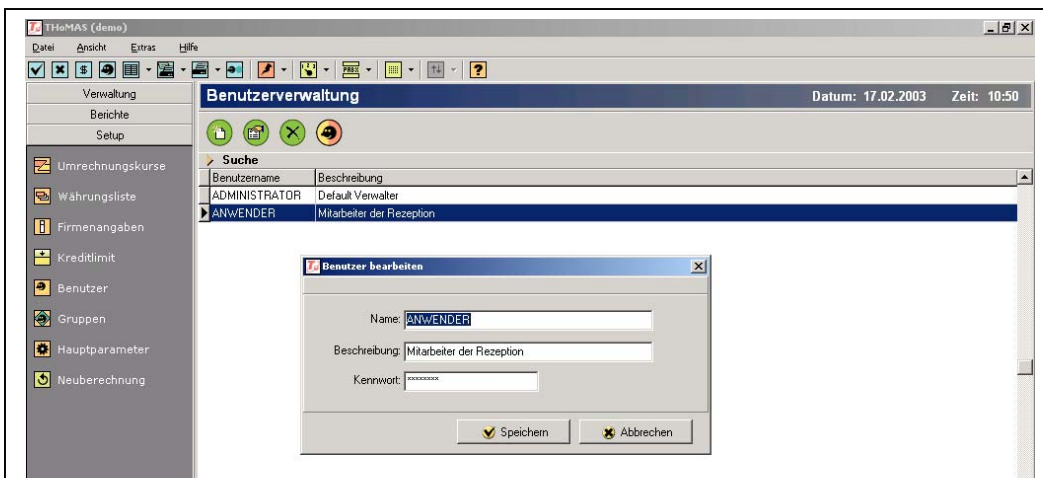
THoMAS (demo)

Datei Ansicht Extras Hilfe

Verwaltung
Berichte
Setup

Umrechnungskurse
Währungsliste
Firmenangaben
Kreditlimit
Benutzer
Gruppen
Hauptparameter
Neuberechnung

Benutzerverwaltung

Datum: 17.02.2003 Zeit: 10:50

Suche

| Benutzername | Beschreibung |
|---|---|
| ADMINISTRATOR | Default Verwalter |
| ANWENDER | Mitarbeiter der Rezeption |

Benutzer bearbeiten

Name: ANWENDER

Beschreibung: Mitarbeiter der Rezeption

Kennwort: ********

Speichern Abbrechen